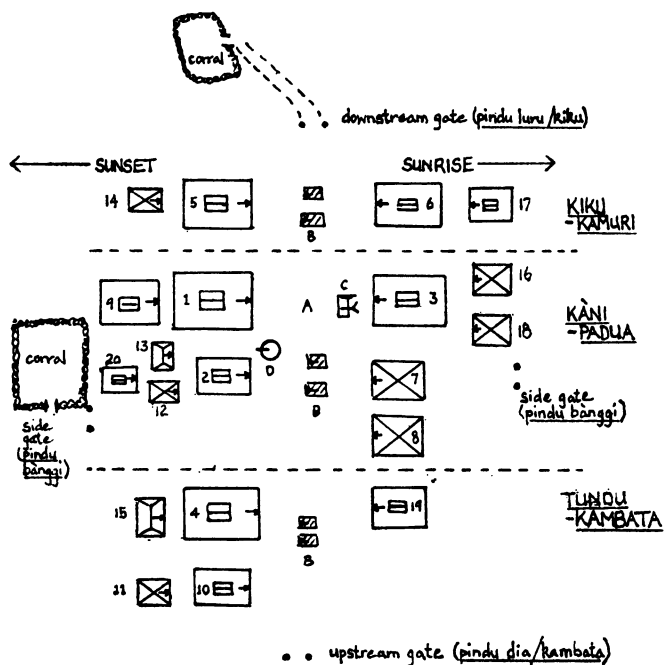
corral

downstream gate (pindu luru/kiku)

SUNSET

SUNRISE

14

5

B

6

17

KIKU -KAMURI

9

1

A

C

3

16

KÀNI -PADUA

corral

20

13

12

2

D

B

7

8

18

side gate (pindu banggi)

side gate (pindu banggi)

15

4

B

19

TUNDU -KAMBATA

11

10

upstream gate (pindu dia/kambata)